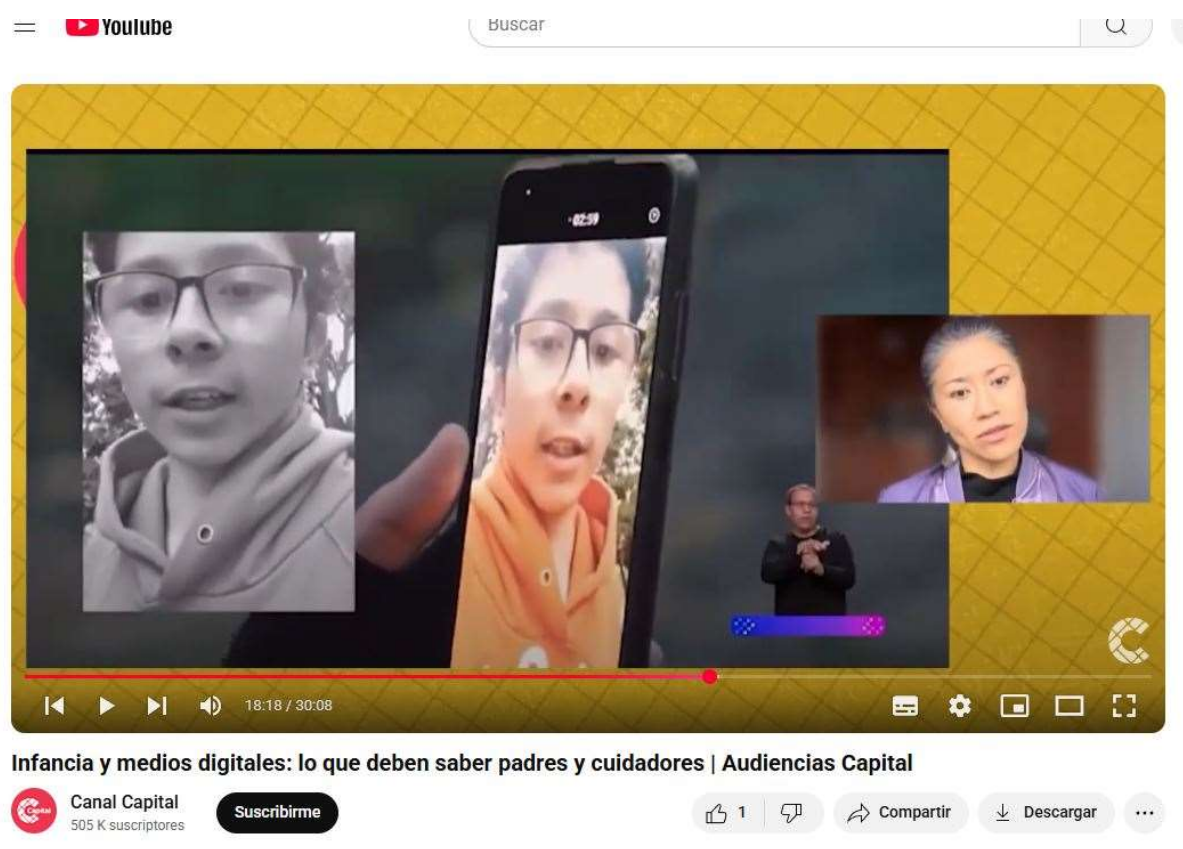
YouTube

Buscar

02:59

18:18 / 30:08

Infancia y medios digitales: lo que deben saber padres y cuidadores | Audiencias Capital

Canal Capital
505 K suscriptores

Suscribirme

1

Compartir

Descargar

...